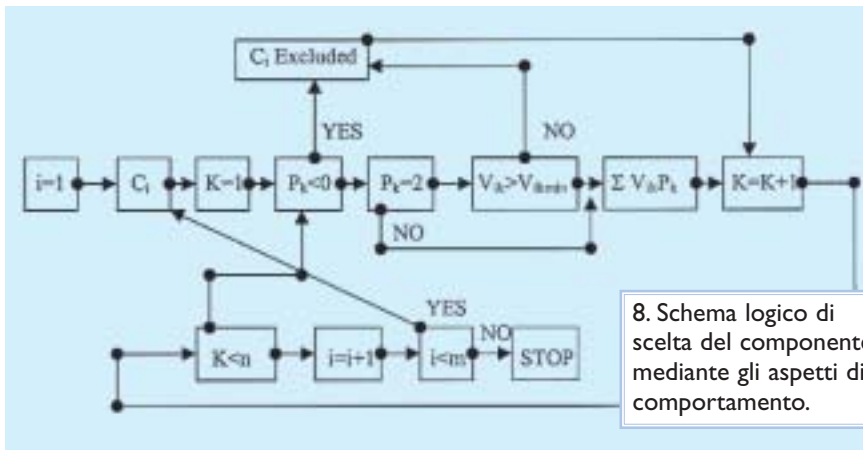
$C_i$ Excluded

YES

NO

i=1

$C_i$

K=1

$P_k<0$

$P_k=2$

$V_{ik}>V_{ik\,min}$

$\Sigma\, V_{ik}P_k$

K=K+1

NO

YES

K<n

i=i+1

i<m

NO

STOP

8. Schema logico di scelta del componente mediante gli aspetti di comportamento.